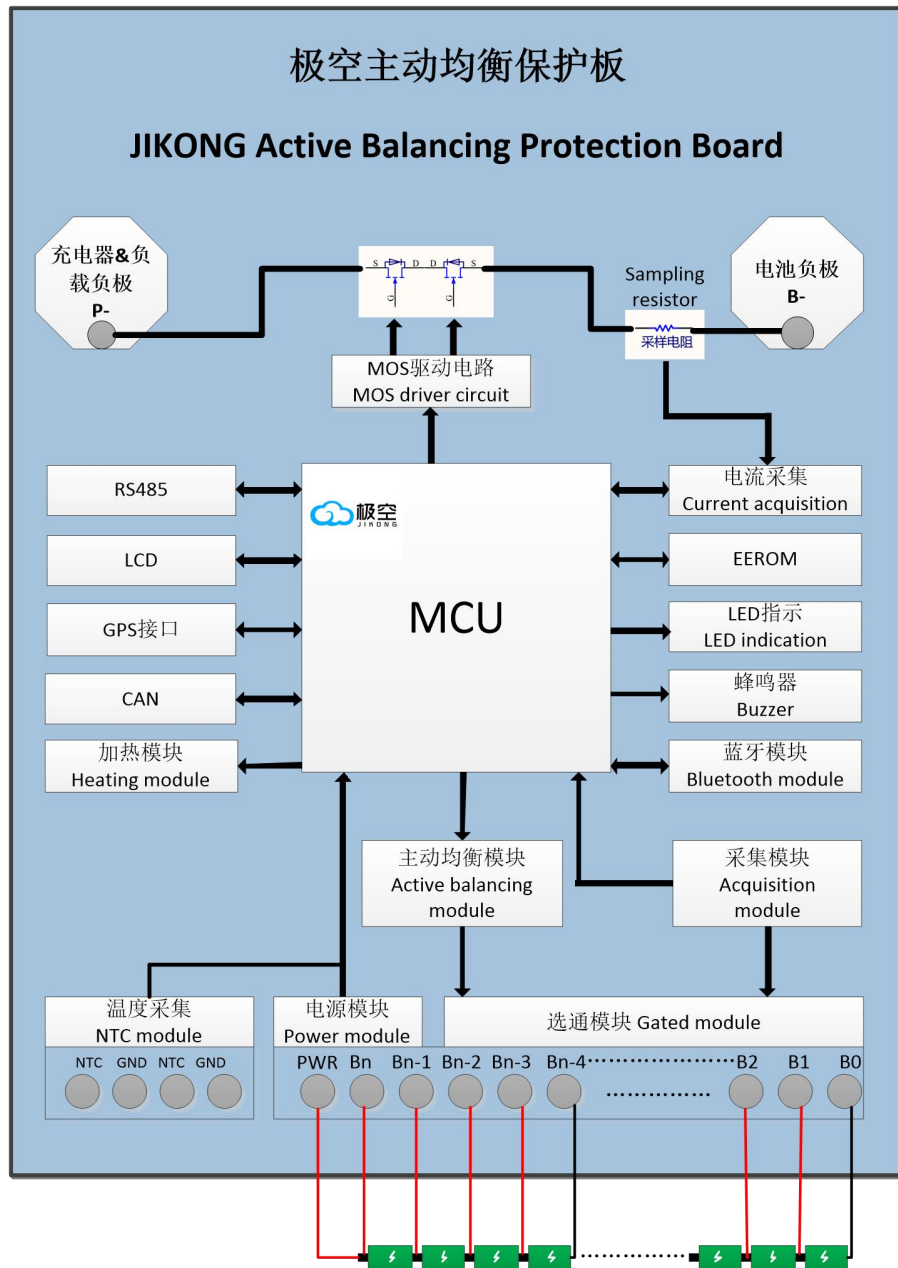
极空主动均衡保护板

JIKONG Active Balancing Protection Board

充电器&负载负极
P-

S D D S
G G

Sampling resistor
采样电阻

电池负极
B-

MOS驱动电路
MOS driver circuit

RS485

LCD

GPS接口

CAN

加热模块
Heating module

极空
JIKONG

MCU

电流采集
Current acquisition

EEROM

LED指示
LED indication

蜂鸣器
Buzzer

蓝牙模块
Bluetooth module

主动均衡模块
Active balancing module

采集模块
Acquisition module

温度采集
NTC module

NTC GND NTC GND

电源模块
Power module

选通模块 Gated module

PWR Bn Bn-1 Bn-2 Bn-3 Bn-4………………B2 B1 B0

……………